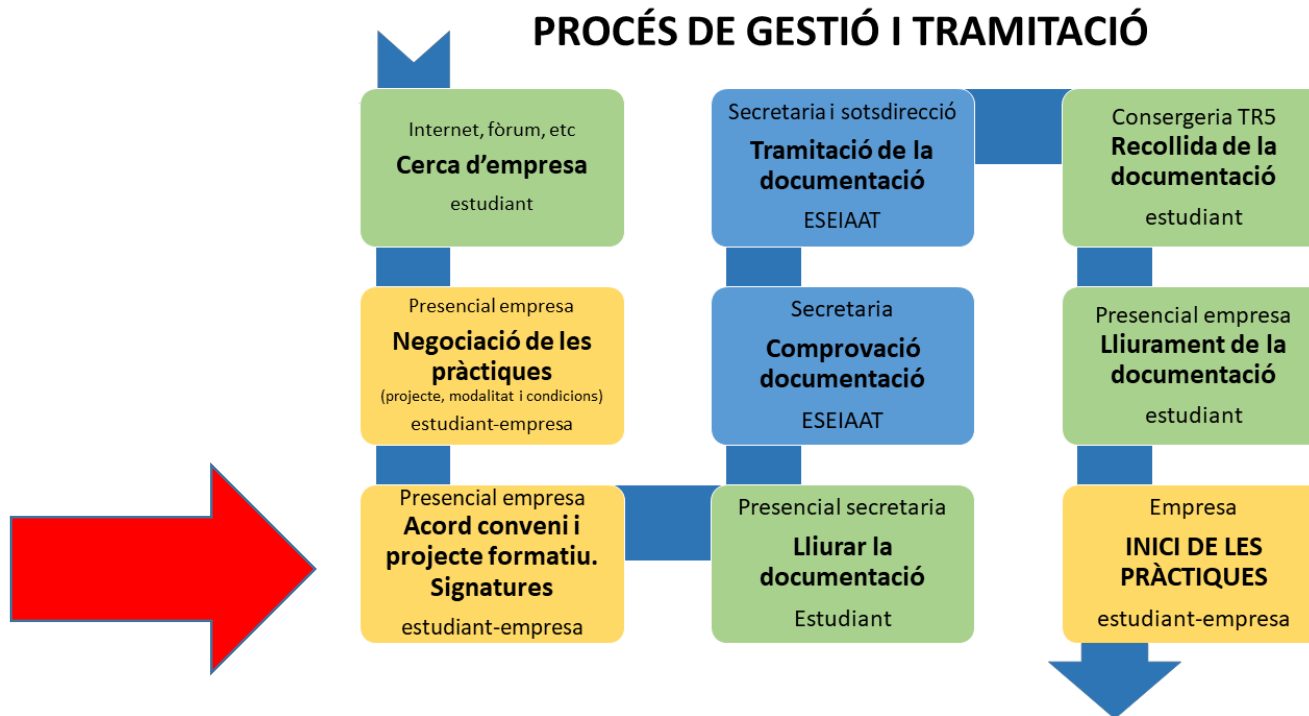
PROCÉS DE GESTIÓ I TRAMITACIÓ

Internet, fòrum, etc
Cerca d'empresa
estudiant

Presencial empresa
Negociació de les pràctiques
(projecte, modalitat i condicions)
estudiant-empresa

Presencial empresa
Acord conveni i projecte formatiu. Signatures
estudiant-empresa

Presencial secretaria
Lliurar la documentació
Estudiant

Secretaria
Comprovació documentació
ESEIAAT

Secretaria i sotsdirecció
Tramitació de la documentació
ESEIAAT

Consergeria TR5
Recollida de la documentació
estudiant

Presencial empresa
Lliurament de la documentació
estudiant

Empresa
INICI DE LES PRÀCTIQUES
estudiant-empresa